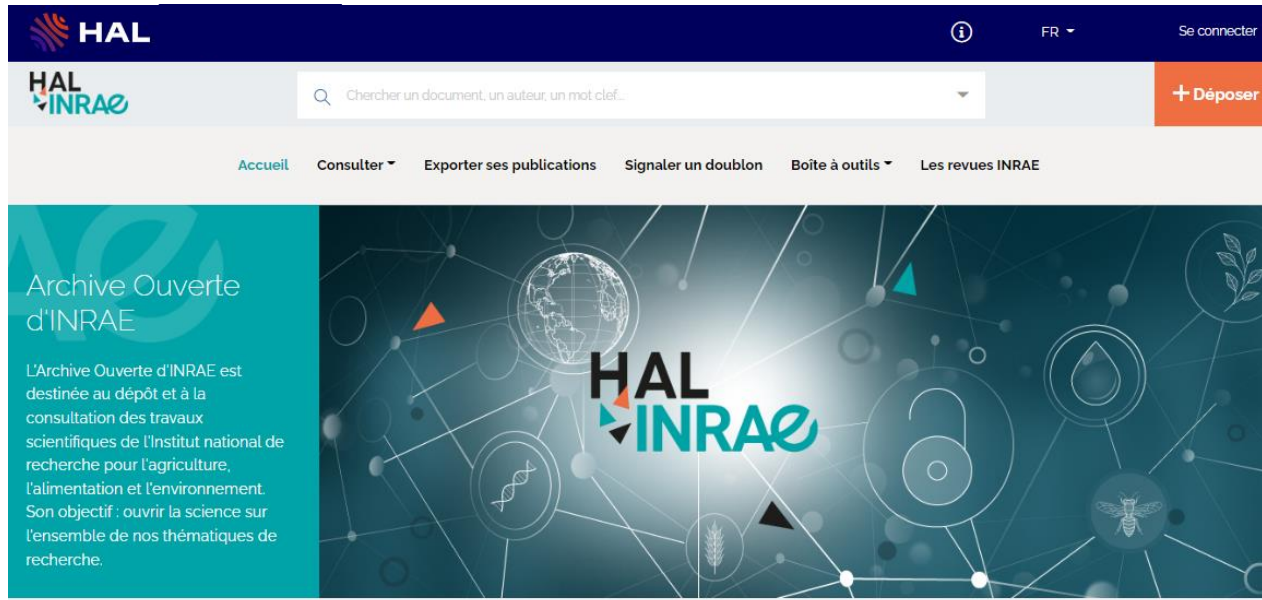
HAL

FR

Se connecter

HAL INRAE

Chercher un document, un auteur, un mot clef...

+ Déposer

Accueil Consulter Exporter ses publications Signaler un doublon Boîte à outils Les revues INRAE

Archive Ouverte d'INRAE

L'Archive Ouverte d'INRAE est destinée au dépôt et à la consultation des travaux scientifiques de l'Institut national de recherche pour l'agriculture, l'alimentation et l'environnement. Son objectif : ouvrir la science sur l'ensemble de nos thématiques de recherche.

HAL INRAE